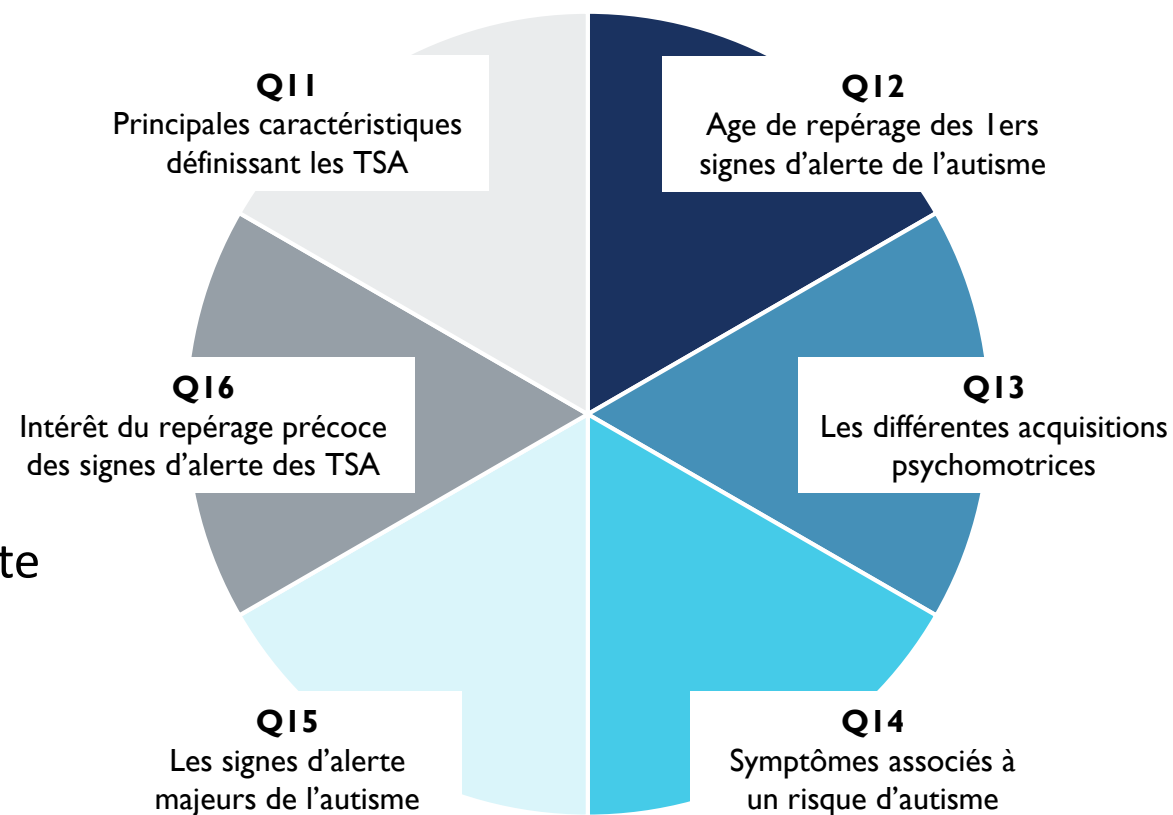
Q11
Principales caractéristiques définissant les TSA

Q12
Age de repérage des 1ers signes d'alerte de l'autisme

Q16
Intérêt du repérage précoce des signes d'alerte des TSA

Q13
Les différentes acquisitions psychomotrices

te

Q15
Les signes d'alerte majeurs de l'autisme

Q14
Symptômes associés à un risque d'autisme